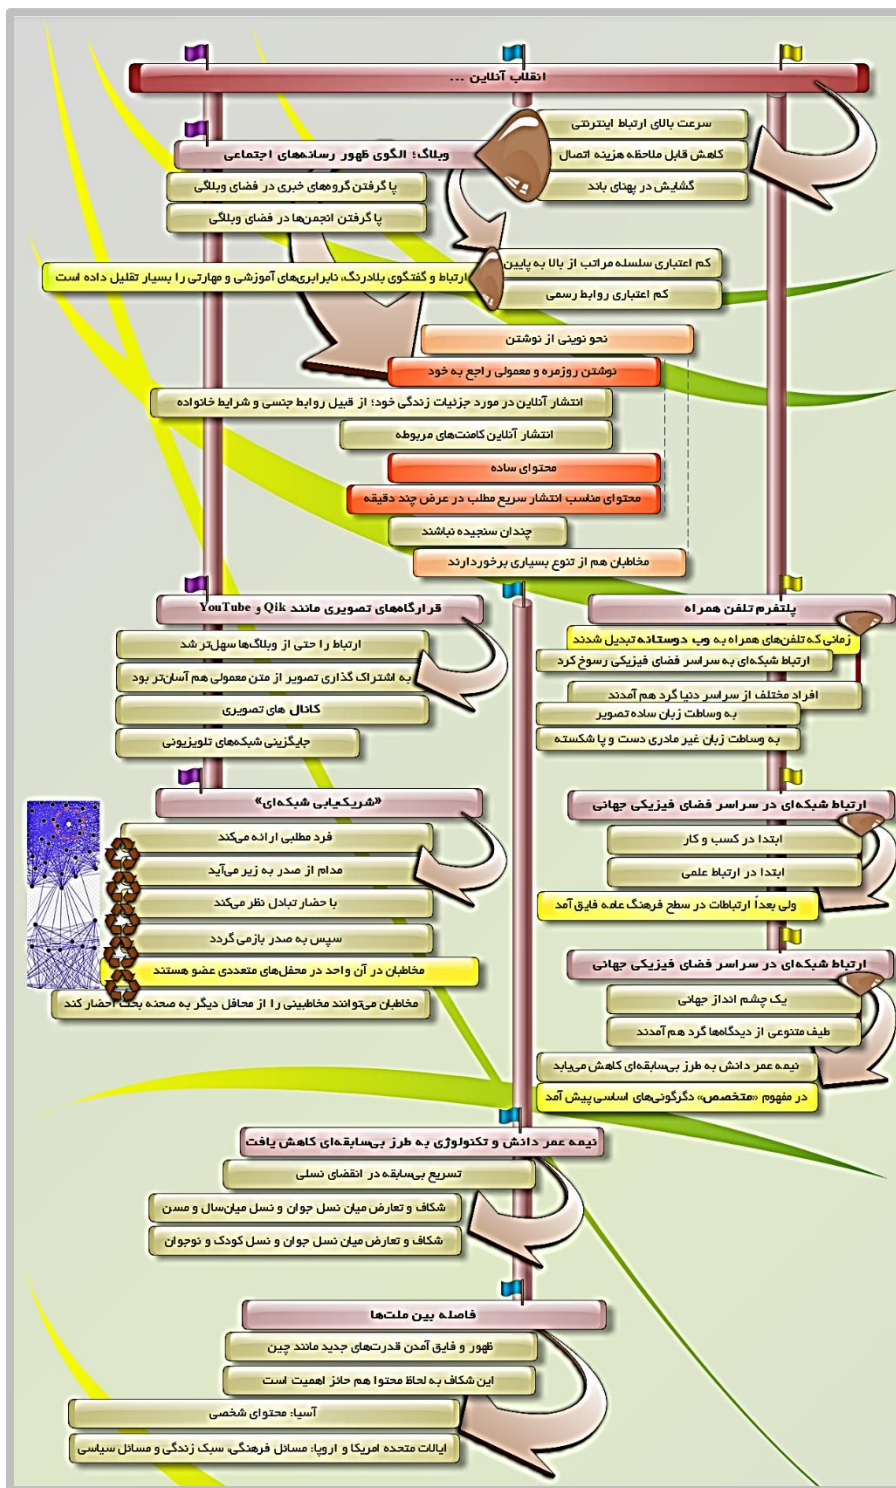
انقلاب آنلاین ...

سرعت بالای ارتباط اینترنتی

کاهش قابل ملاحظه هزینه اتصال

گشایش در پهنای باند

وبلاگ؛ الگوی ظهور رسانه‌های اجتماعی

پا گرفتن گروه‌های خبری در فضای وبلاگی

پا گرفتن انجمن‌ها در فضای وبلاگی

کم اعتباری سلسله مراتب از بالا به پایین

ارتباط و گفتگوی بلادرنگ، نابرابری‌های آموزشی و مهارتی را بسیار تقلیل داده است

کم اعتباری روابط رسمی

نحو نوینی از نوشتن

نوشتن روزمره و معمولی راجع به خود

انتشار آنلاین در مورد جزئیات زندگی خود؛ از قبیل روابط جنسی و شرایط خانواده

انتشار آنلاین کامنت‌های مربوطه

محتوای ساده

محتوای مناسب انتشار سریع مطلب در عرض چند دقیقه

چندان سنجیده نباشند

مخاطبان هم از تنوع بسیاری برخوردارند

قرارگاه‌های تصویری مانند Qik و YouTube

ارتباط را حتی از وبلاگ‌ها سهل‌تر شد

به اشتراک گذاری تصویر از متن معمولی هم آسان‌تر بود

کانال های تصویری

جایگزینی شبکه‌های تلویزیونی

پلتفرم تلفن همراه

زمانی که تلفن‌های همراه به وب دوستانه تبدیل شدند

ارتباط شبکه‌ای به سراسر فضای فیزیکی رسوخ کرد

افراد مختلف از سراسر دنیا گرد هم آمدند

به وساطت زبان ساده تصویر

به وساطت زبان غیر مادری دست و پا شکسته

«شریکیابی شبکه‌ای»

فرد مطلبی ارائه می‌کند

مدام از صدر به زیر می‌آید

با حضار تبادل نظر می‌کند

سپس به صدر بازمی‌گردد

مخاطبان در آن واحد در محفل‌های متعددی عضو هستند

مخاطبان می‌توانند مخاطبینی را از محافل دیگر به صحنه بحث احضار کند

ارتباط شبکه‌ای در سراسر فضای فیزیکی جهانی

ابتدا در کسب و کار

ابتدا در ارتباط علمی

ولی بعداً ارتباطات در سطح فرهنگ عامه فایق آمد

ارتباط شبکه‌ای در سراسر فضای فیزیکی جهانی

یک چشم انداز جهانی

طیف متنوعی از دیدگاه‌ها گرد هم آمدند

نیمه عمر دانش به طرز بی‌سابقه‌ای کاهش می‌یابد

در مفهوم «متخصص» دگرگونی‌های اساسی پیش آمد

نیمه عمر دانش و تکنولوژی به طرز بی‌سابقه‌ای کاهش یافت

تسریع بی‌سابقه در انقضای نسلی

شکاف و تعارض میان نسل جوان و نسل میان‌سال و مسن

شکاف و تعارض میان نسل جوان و نسل کودک و نوجوان

فاصله بین ملت‌ها

ظهور و فایق آمدن قدرت‌های جدید مانند چین

این شکاف به لحاظ محتوا هم حائز اهمیت است

آسیا: محتوای شخصی

ایالات متحده امریکا و اروپا: مسائل فرهنگی، سبک زندگی و مسائل سیاسی